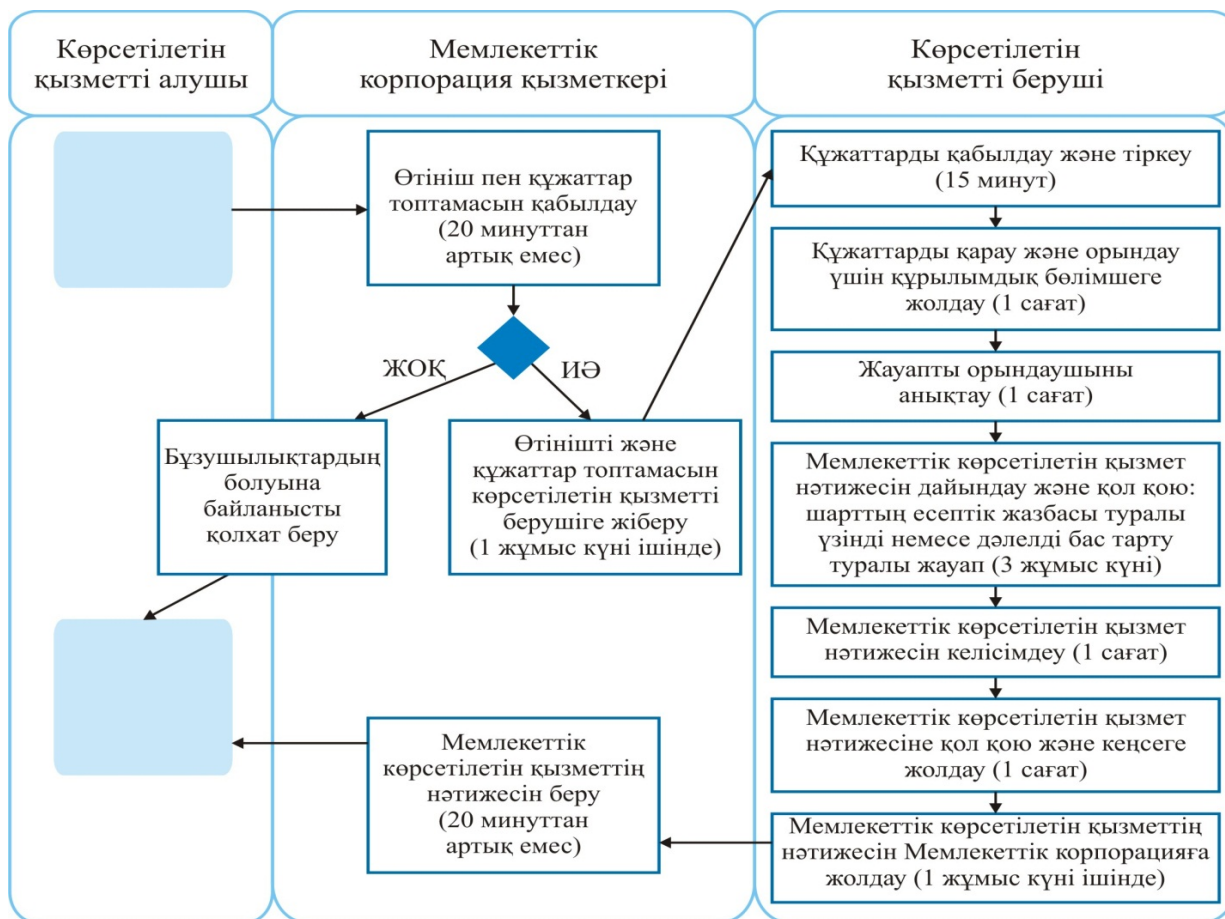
Көрсетілетін қызметті алушы

Мемлекеттік корпорация қызметкері

Көрсетілетін қызметті беруші

Өтініш пен құжаттар топтамасын қабылдау (20 минуттан артық емес)

ЖОҚ

ИӘ

Бұзушылықтардың болуына байланысты қолхат беру

Өтінішті және құжаттар топтамасын көрсетілетін қызметті берушіге жіберу (1 жұмыс күні ішінде)

Құжаттарды қабылдау және тіркеу (15 минут)

Құжаттарды қарау және орындау үшін құрылымдық бөлімшеге жолдау (1 сағат)

Жауапты орындаушыны анықтау (1 сағат)

Мемлекеттік көрсетілетін қызмет нәтижесін дайындау және қол қою: шарттың есептік жазбасы туралы үзінді немесе дәлелді бас тарту туралы жауап (3 жұмыс күні)

Мемлекеттік көрсетілетін қызмет нәтижесін келісімдеу (1 сағат)

Мемлекеттік көрсетілетін қызмет нәтижесіне қол қою және кеңсеге жолдау (1 сағат)

Мемлекеттік көрсетілетін қызметтің нәтижесін Мемлекеттік корпорацияға жолдау (1 жұмыс күні ішінде)

Мемлекеттік көрсетілетін қызметтің нәтижесін беру (20 минуттан артық емес)